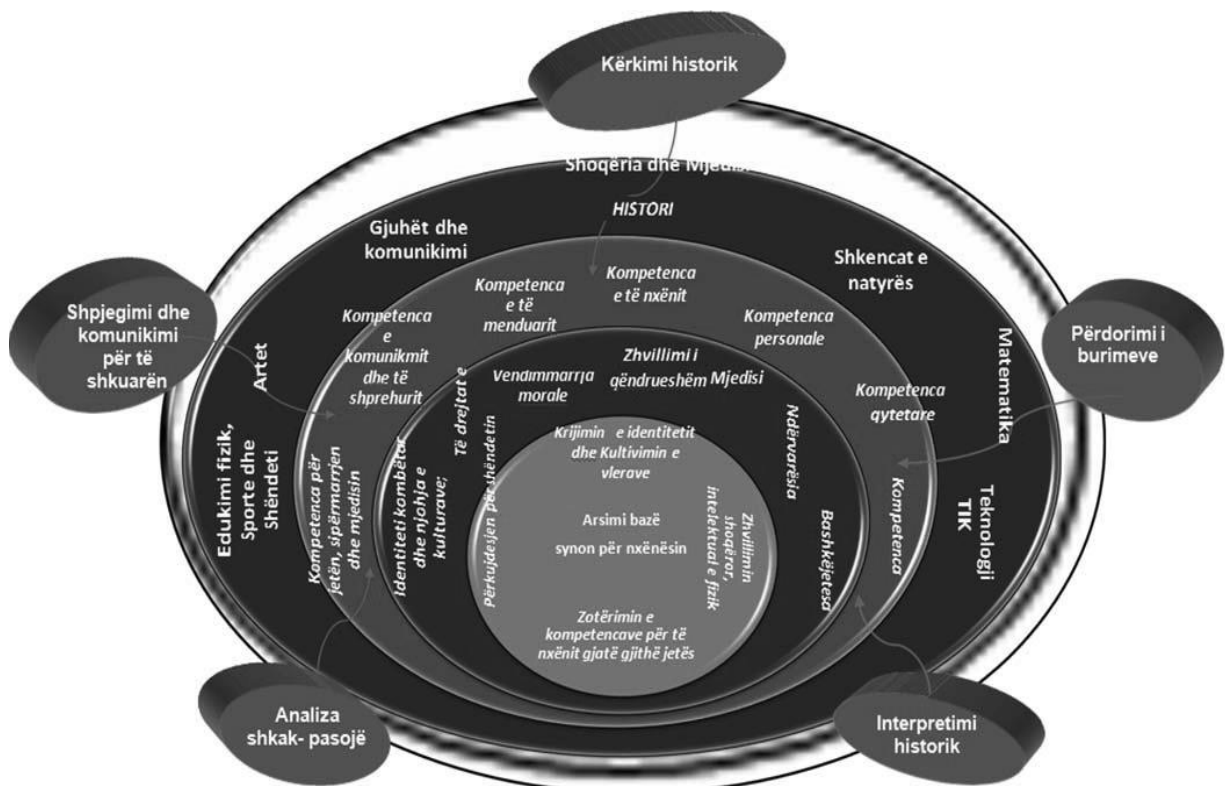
Kërkimi historik

Shoqëria dhe Mjedisi

HISTORI

Gjuhët dhe komunikimi

Shkencat e natyrës

Shpjegimi dhe komunikimi për të shkuarën

Përdorimi i burimeve

Kompetenca e të menduarit

Kompetenca e të nxënit

Kompetenca personale

Kompetenca e komunikmit dhe të shprehurit

Artet

Matematika

Vendimmarrja morale

Zhvillimi i qëndrueshëm

Mjedisi

Kompetenca qytetare

Të drejtat e

Ndërvarësia

Edukimi fizik, Sporte dhe Shëndeti

Kompetenca për jetën, sipërmarrjen dhe mjedisin

Identiteti kombëtar dhe njohja e kulturave;

Përkujdesjen për shëndetin

Krijimin e identitetit dhe Kultivimin e vlerave

Arsimi bazë synon për nxënësin

Zhvillimin shoqëror, intelektual e fizik

Bashkëjetesa

Kompetenca

Teknologji TIK

Zotërimin e kompetencave për të nxënit gjatë gjithë jetës

Analiza shkak- pasojë

Interpretimi historik